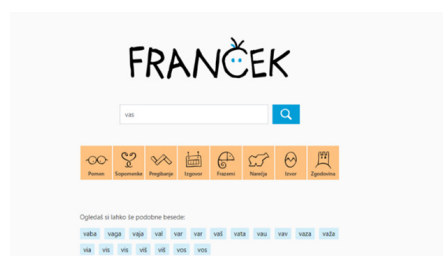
FRANČEK

vas

Pomen
Sopomenke
Pregibanje
Izgovor
Frazemi
Navezja
Izvor
Zgodovina

Ogledaš si lahko še podobne besede:

vaba vaga vaja val var var vaš vata vau vav vaza važa
via vis vis viš viš vos vos